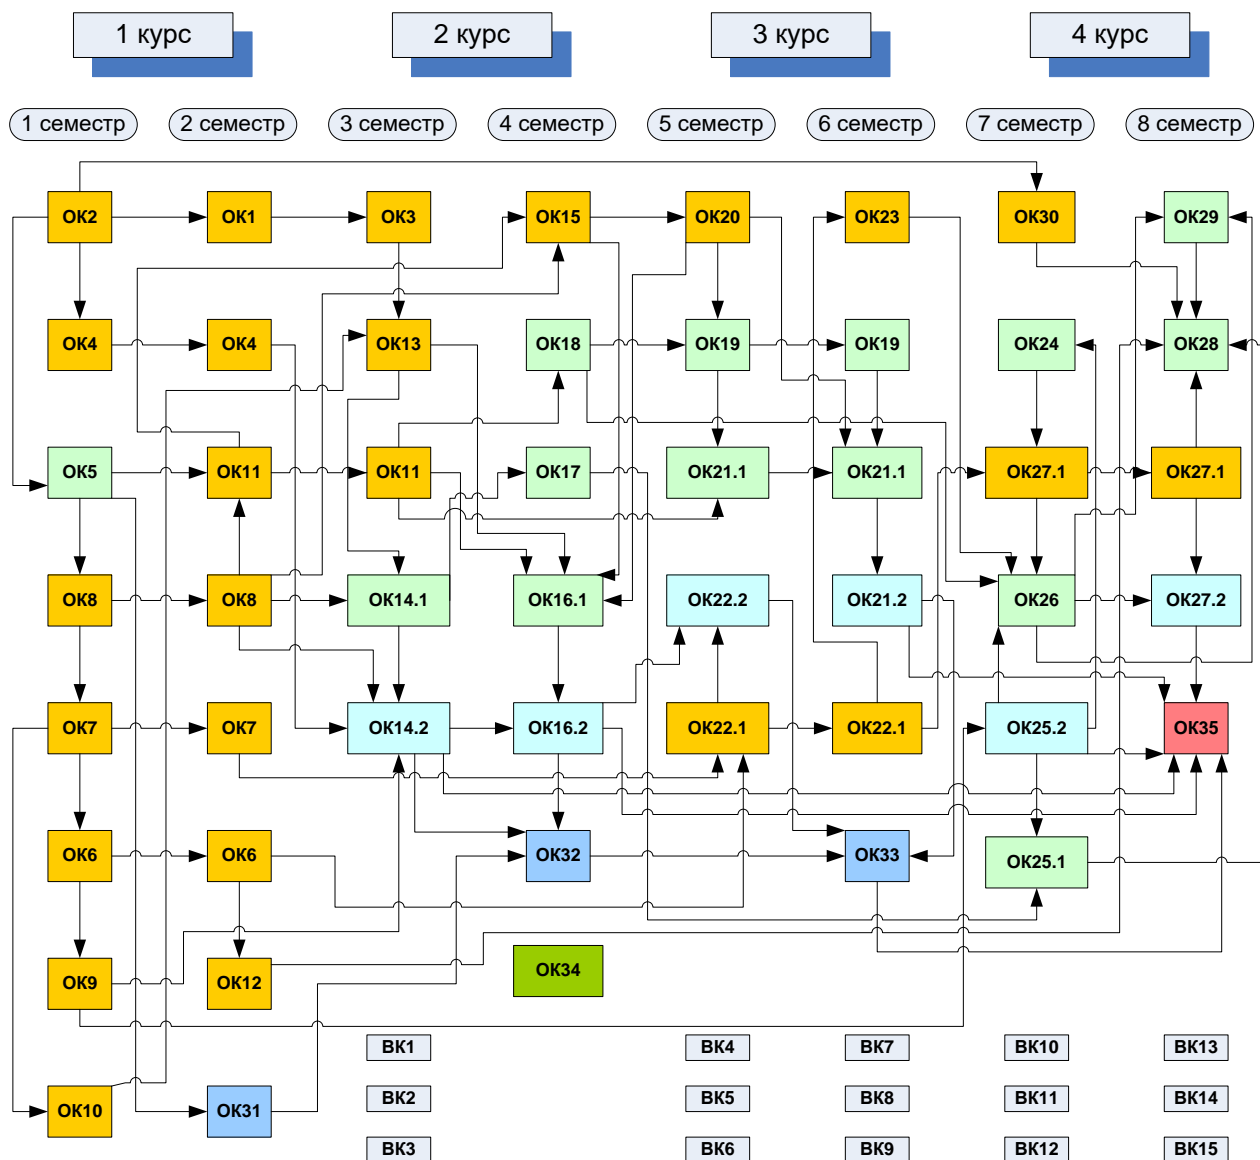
1 курс
2 курс
3 курс
4 курс

1 семестр
2 семестр
3 семестр
4 семестр
5 семестр
6 семестр
7 семестр
8 семестр

ОК2
ОК1
ОК3
ОК15
ОК20
ОК23
ОК30
ОК29

ОК4
ОК4
ОК13
ОК18
ОК19
ОК19
ОК24
ОК28

ОК5
ОК11
ОК11
ОК17
ОК21.1
ОК21.1
ОК27.1
ОК27.1

ОК8
ОК8
ОК14.1
ОК16.1
ОК22.2
ОК21.2
ОК26
ОК27.2

ОК7
ОК7
ОК14.2
ОК16.2
ОК22.1
ОК22.1
ОК25.2
ОК35

ОК6
ОК6
ОК32
ОК33
ОК25.1

ОК9
ОК12
ОК34

ВК1
ВК4
ВК7
ВК10
ВК13

ОК10
ОК31
ВК2
ВК5
ВК8
ВК11
ВК14

ВК3
ВК6
ВК9
ВК12
ВК15